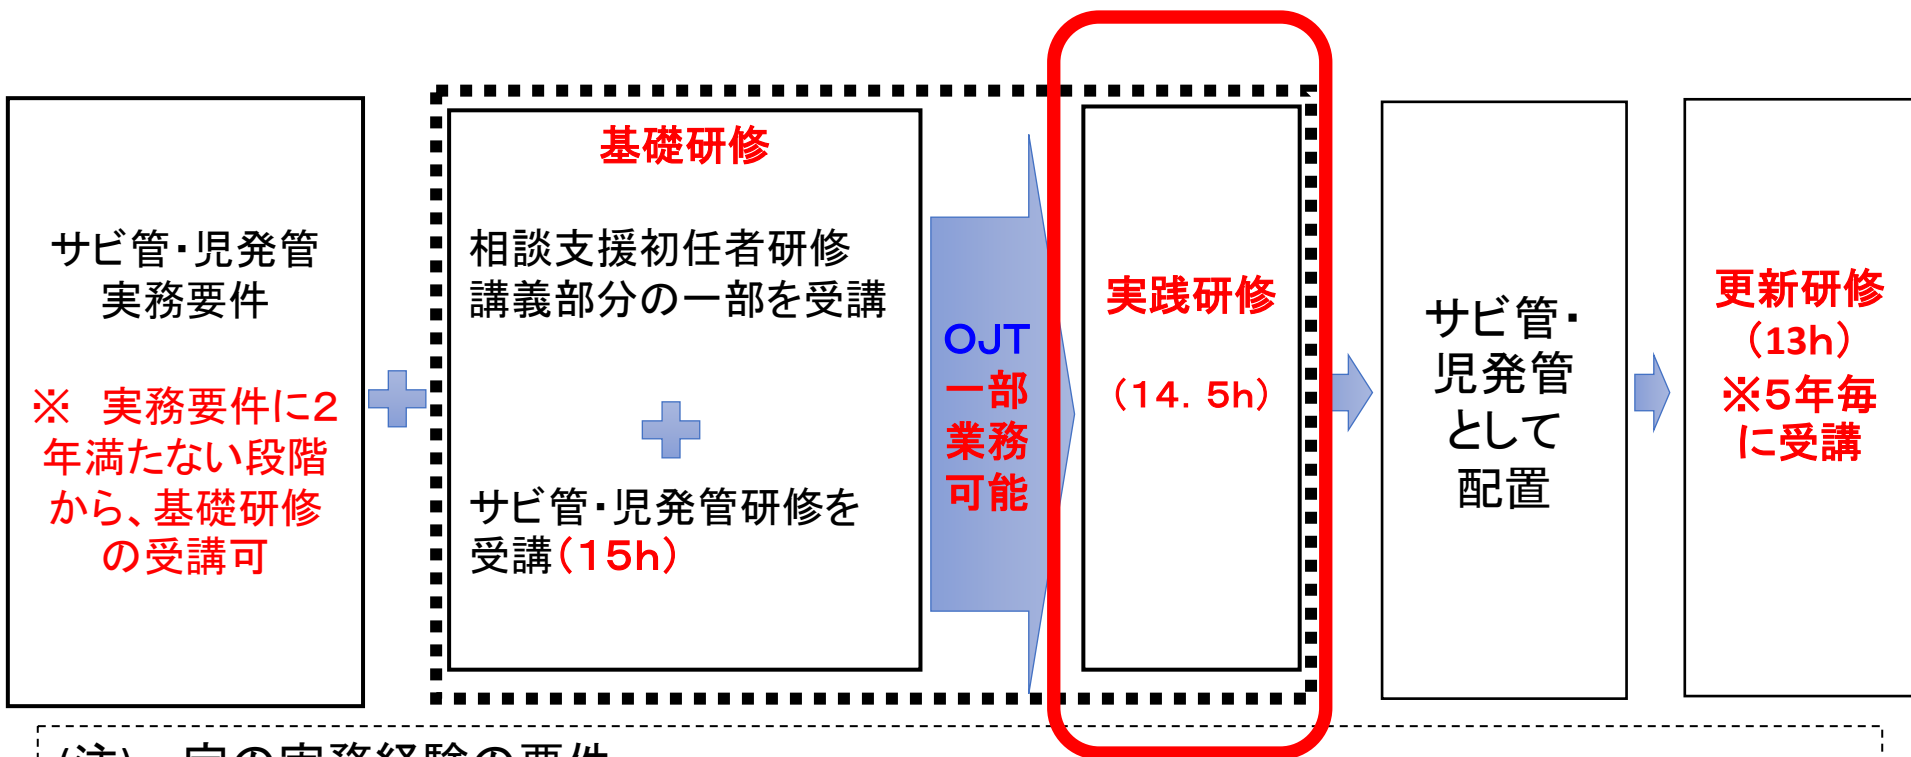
サビ管・児発管
実務要件

※　実務要件に2年満たない段階から、基礎研修の受講可

基礎研修

相談支援初任者研修
講義部分の一部を受講

サビ管・児発管研修を受講（15h）

OJT
一部
業務
可能

実践研修

（14．5h）

サビ管・
児発管
として
配置

更新研修
（13h）
※5年毎
に受講

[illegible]